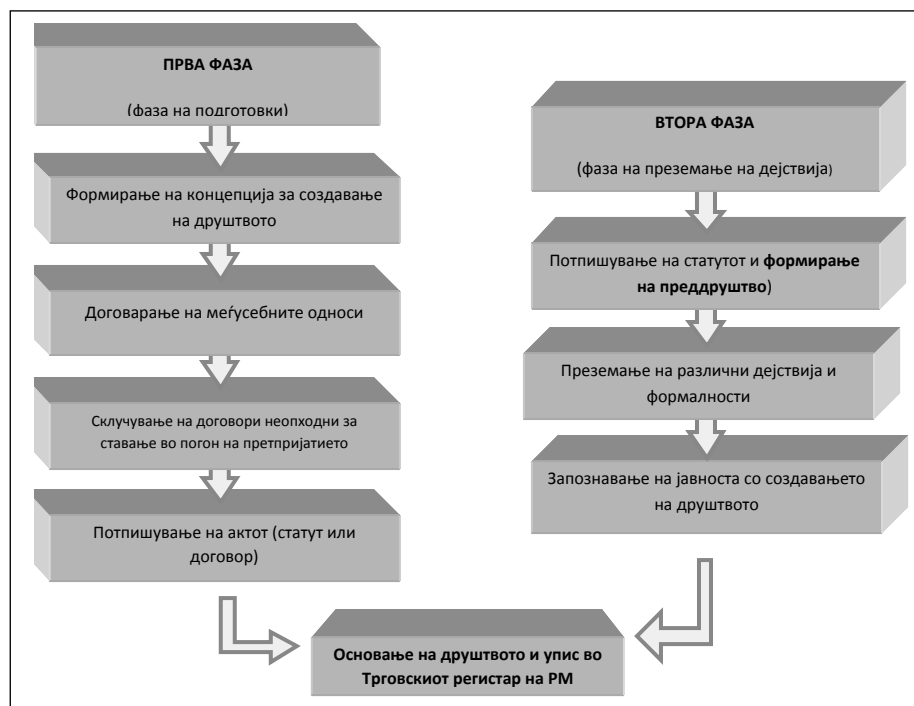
ПРВА ФАЗА

(фаза на подготовки)

Формирање на концепција за создавање на друштвото

Договарање на меѓусебните односи

Склучување на договори неопходни за ставање во погон на претпријатието

Потпишување на актот (статут или договор)

ВТОРА ФАЗА

(фаза на преземање на дејствија)

Потпишување на статутот и **формирање на преддруштво**)

Преземање на различни дејствија и формалности

Запознавање на јавноста со создавањето на друштвото

**Основање на друштвото и упис во Трговскиот регистар на РМ**